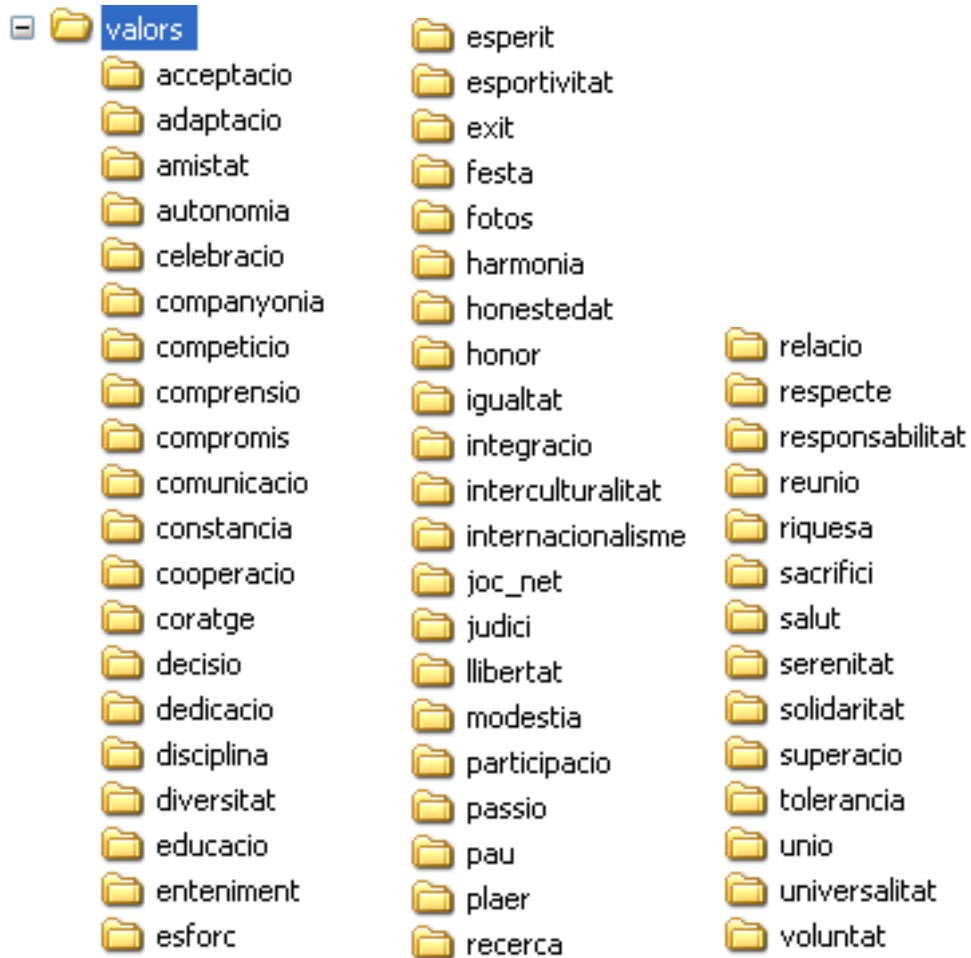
valors
acceptacio
adaptacio
amistat
autonomia
celebracio
companyonia
competicio
comprensio
compromis
comunicacio
constancia
cooperacio
coratge
decisio
dedicacio
disciplina
diversitat
educacio
enteniment
esforc

esperit
esportivitat
exit
festa
fotos
harmonia
honestedat
honor
igualtat
integracio
interculturalitat
internacionalisme
joc_net
judici
llibertat
modestia
participacio
passio
pau
plaer
recerca

relacio
respecte
responsabilitat
reunio
riquesa
sacrifici
salut
serenitat
solidaritat
superacio
tolerancia
unio
universalitat
voluntat